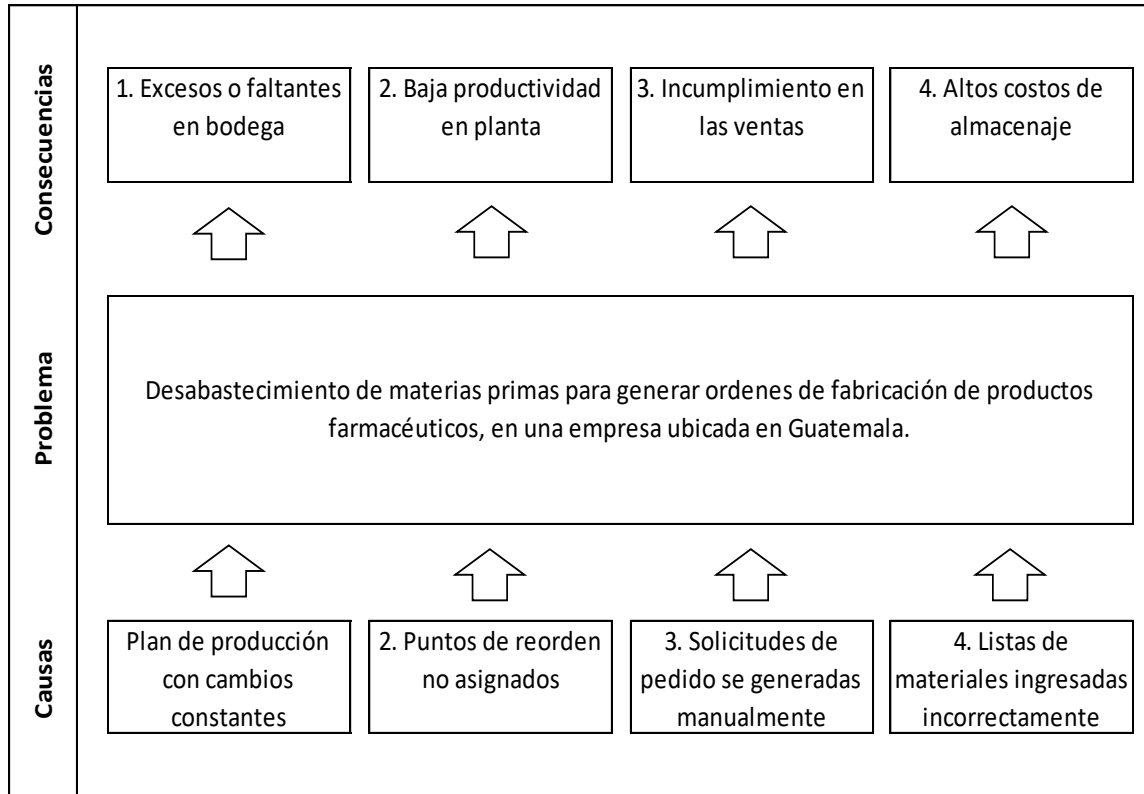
Consecuencias

1. Excesos o faltantes en bodega

2. Baja productividad en planta

3. Incumplimiento en las ventas

4. Altos costos de almacenaje

Problema

Desabastecimiento de materias primas para generar ordenes de fabricación de productos farmacéuticos, en una empresa ubicada en Guatemala.

Causas

Plan de producción con cambios constantes

2. Puntos de reorden no asignados

3. Solicitudes de pedido se generadas manualmente

4. Listas de materiales ingresadas incorrectamente